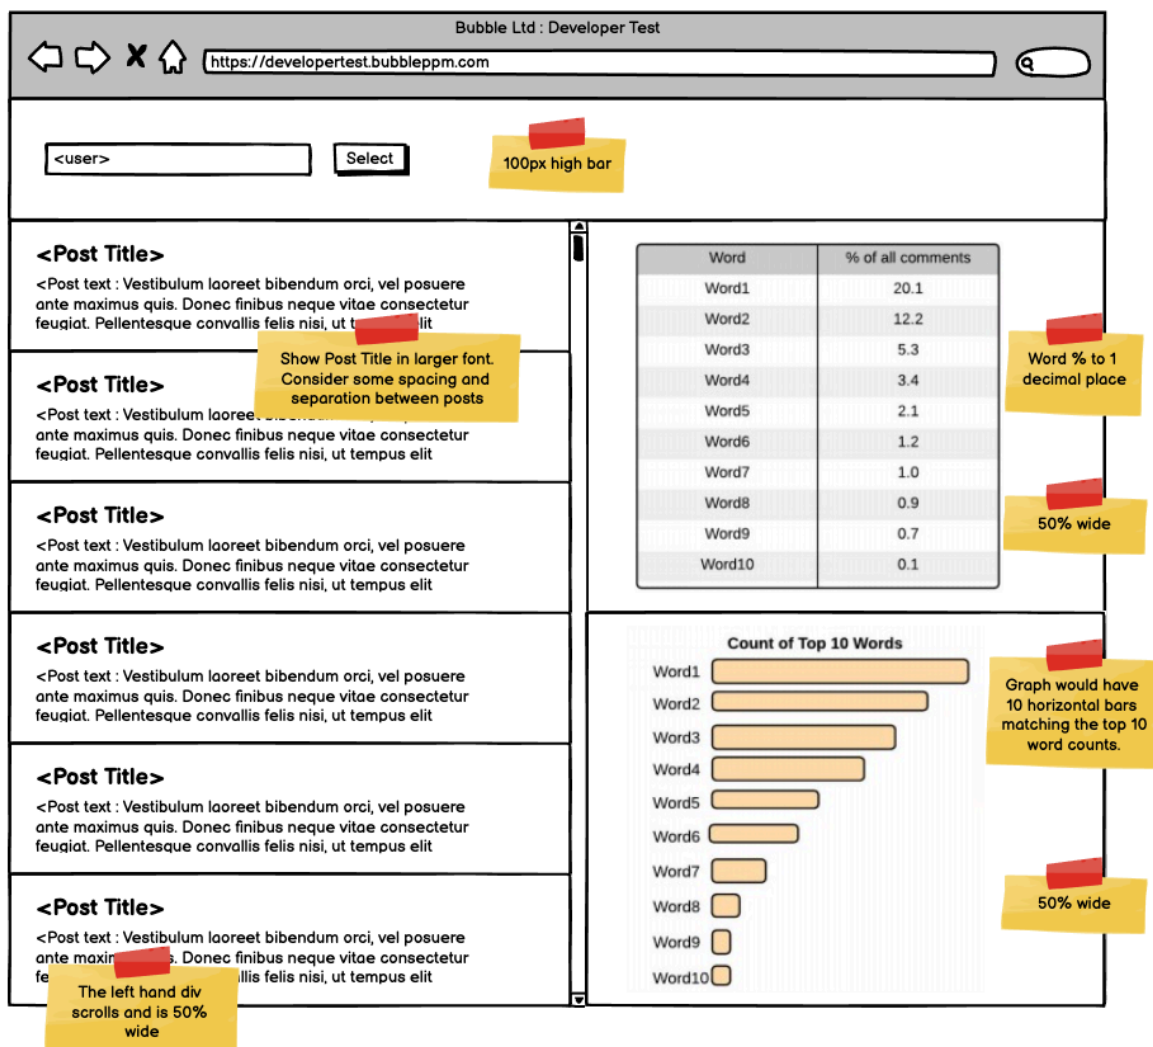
Bubble Ltd : Developer Test

https://developertest.bubbleppm.com

<user>

Select

100px high bar

<Post Title>

<Post text : Vestibulum laoreet bibendum orci, vel posuere ante maximus quis. Donec finibus neque vitae consectetur feugiat. Pellentesque convallis felis nisi, ut t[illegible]lit

Show Post Title in larger font. Consider some spacing and separation between posts

<Post Title>

<Post text : Vestibulum laoree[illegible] ante maximus quis. Donec finibus neque vitae consectetur feugiat. Pellentesque convallis felis nisi, ut tempus elit

<Post Title>

<Post text : Vestibulum laoreet bibendum orci, vel posuere ante maximus quis. Donec finibus neque vitae consectetur feugiat. Pellentesque convallis felis nisi, ut tempus elit

<Post Title>

<Post text : Vestibulum laoreet bibendum orci, vel posuere ante maximus quis. Donec finibus neque vitae consectetur feugiat. Pellentesque convallis felis nisi, ut tempus elit

<Post Title>

<Post text : Vestibulum laoreet bibendum orci, vel posuere ante maximus quis. Donec finibus neque vitae consectetur feugiat. Pellentesque convallis felis nisi, ut tempus elit

<Post Title>

<Post text : Vestibulum laoreet bibendum orci, vel posuere ante maxi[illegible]. Donec finibus neque vitae consectetur fe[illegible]llis felis nisi, ut tempus elit

The left hand div scrolls and is 50% wide

| Word | % of all comments |
|---|---|
| Word1 | 20.1 |
| Word2 | 12.2 |
| Word3 | 5.3 |
| Word4 | 3.4 |
| Word5 | 2.1 |
| Word6 | 1.2 |
| Word7 | 1.0 |
| Word8 | 0.9 |
| Word9 | 0.7 |
| Word10 | 0.1 |

Word % to 1 decimal place

50% wide

Count of Top 10 Words

Word1
Word2
Word3
Word4
Word5
Word6
Word7
Word8
Word9
Word10

Graph would have 10 horizontal bars matching the top 10 word counts.

50% wide